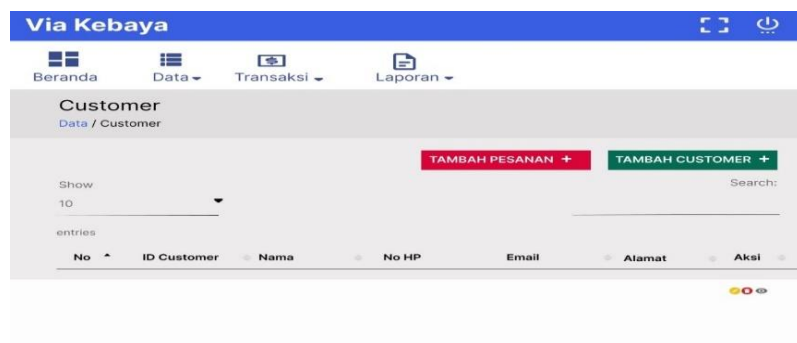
Via Kebaya

Beranda Data Transaksi Laporan

Customer
Data / Customer

TAMBAH PESANAN + TAMBAH CUSTOMER +

Show
10
entries

Search:

| No | ID Customer | Nama | No HP | Email | Alamat | Aksi |
|---|---|---|---|---|---|---|